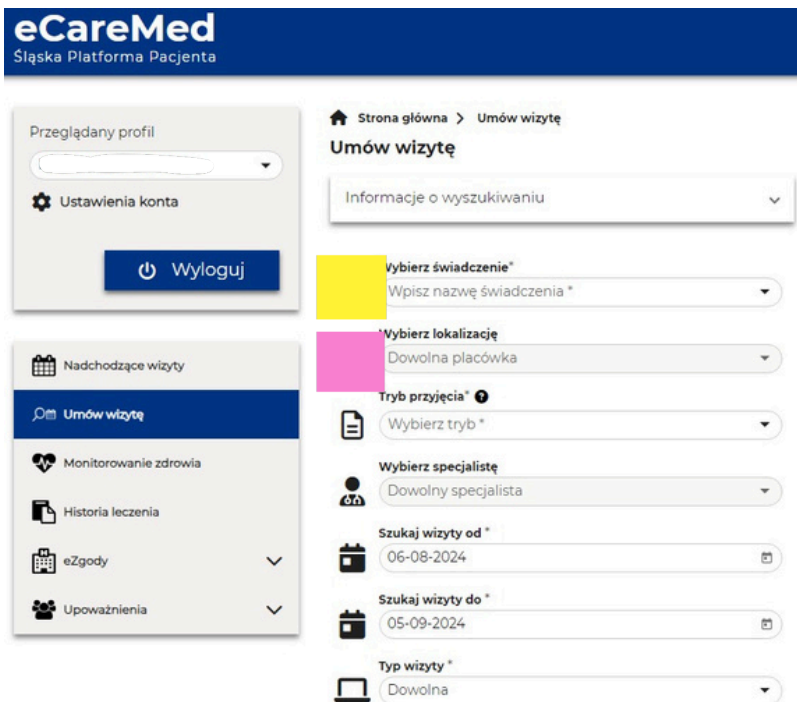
eCareMed
Śląska Platforma Pacjenta

Przeglądany profil

Ustawienia konta

Wyloguj

Nadchodzące wizyty

Umów wizytę

Monitorowanie zdrowia

Historia leczenia

eZgody

Upoważnienia

Strona główna > Umów wizytę

Umów wizytę

Informacje o wyszukiwaniu

Wybierz świadczenie*
Wpisz nazwę świadczenia *

Wybierz lokalizację
Dowolna placówka

Tryb przyjęcia*
Wybierz tryb *

Wybierz specjalistę
Dowolny specjalista

Szukaj wizyty od *
06-08-2024

Szukaj wizyty do *
05-09-2024

Typ wizyty *
Dowolna